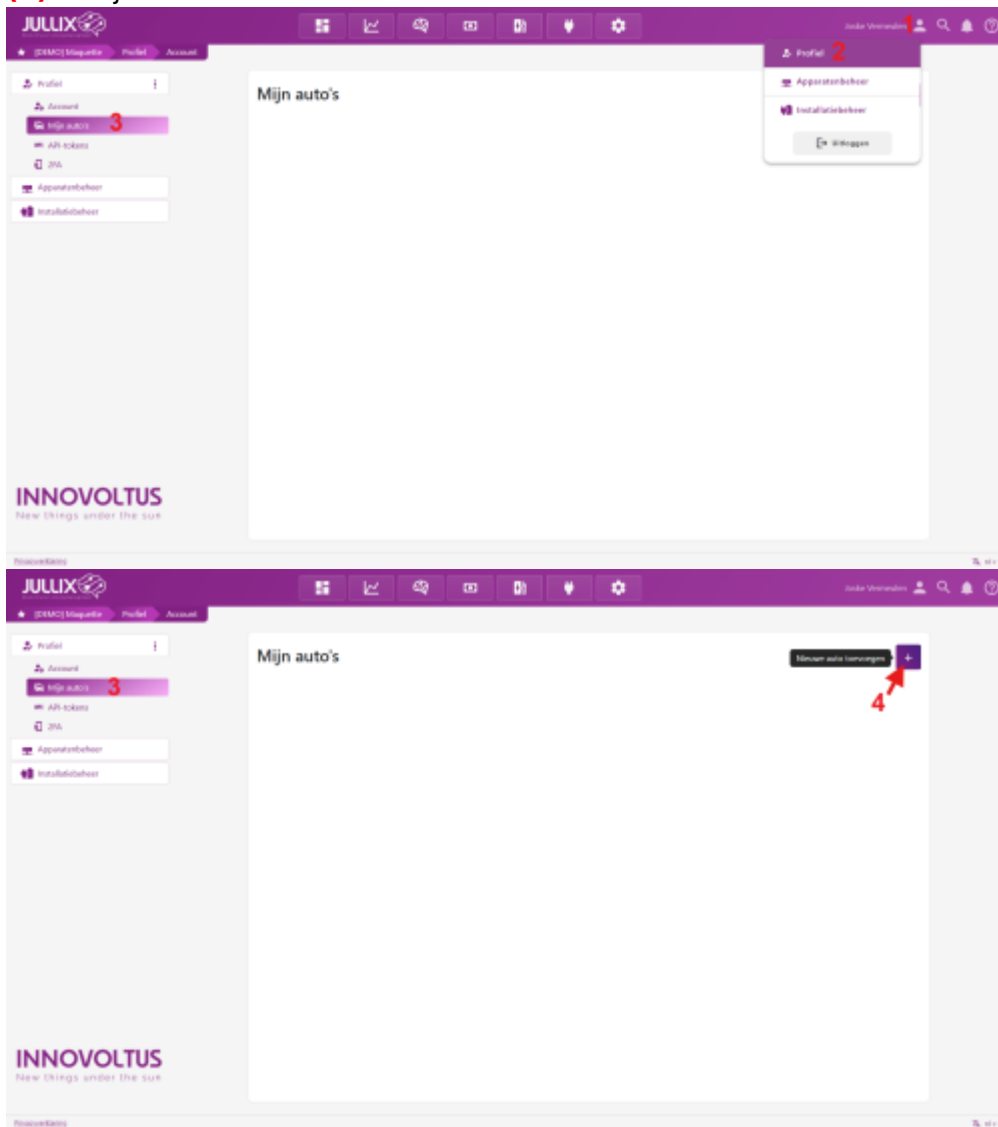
JULLIX

[DEMO] Maquette › Profiel › Account

Jooke Veenendaal 1

Profiel 2

Apparatenbeheer

Installatiebeheer

Uitloggen

Profiel

Account

Mijn auto's 3

API-tokens

2FA

Apparatenbeheer

Installatiebeheer

Mijn auto's

INNOVOLTUS
New things under the sun

Nieuwsbrieven

JULLIX

[DEMO] Maquette › Profiel › Account

Jooke Veenendaal

Profiel

Account

Mijn auto's 3

API-tokens

2FA

Apparatenbeheer

Installatiebeheer

Mijn auto's

Nieuwe auto toevoegen +

4

INNOVOLTUS
New things under the sun

Nieuwsbrieven